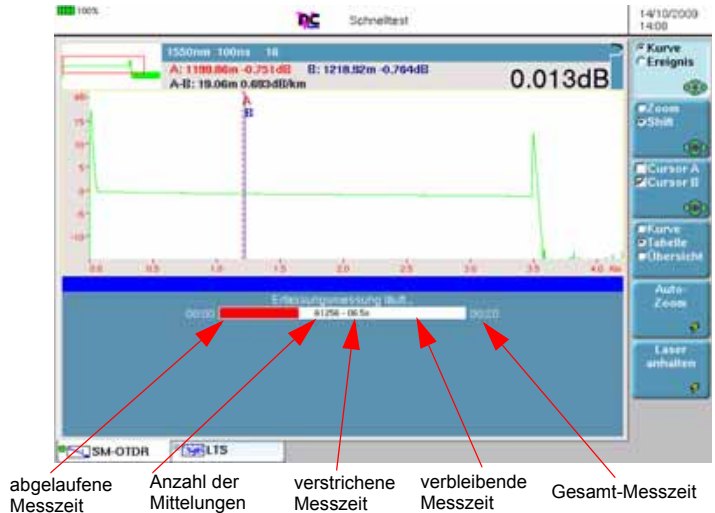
100%

Schnelltest

14/10/2009
14:00

1550nm 100ns 16

A: 1199.86m -0.751dB B: 1218.92m -0.764dB
A-B: 19.06m 0.683dB/km

0.013dB

A
B

15
10
5
0
-5
-10

0.0 0.5 1.0 1.5 2.0 2.5 3.0 3.5 4.0 km

Erfassungsmessung läuft...

00:00 61256 - 06.5s 00:20

Kurve
Ereignis

Zoom
Shift

Cursor A
Cursor B

Kurve
Tabelle
Übersicht

Auto-Zoom

Laser anhalten

SM-OTDR
LTS

abgelaufene Messzeit

Anzahl der Mittelungen

verstrichene Messzeit

verbleibende Messzeit

Gesamt-Messzeit